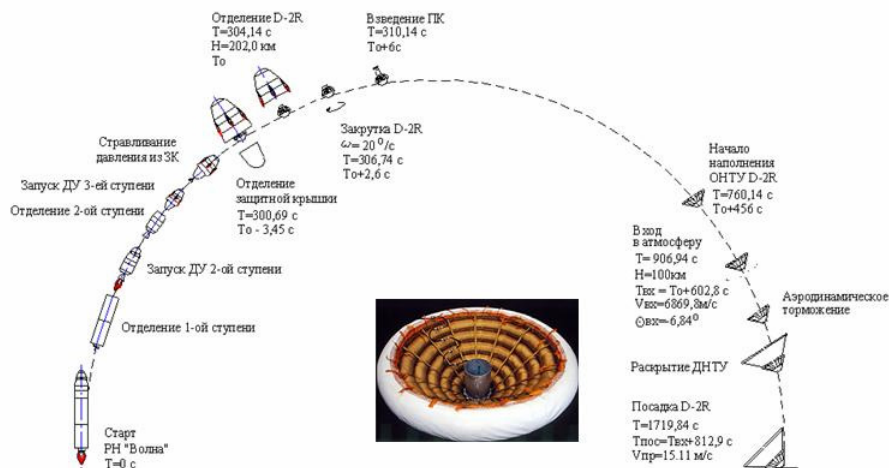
Отделение D-2R
T=304,14 с
H=202,0 км
To

Взведение ПК
T=310,14 с
To+6с

Стравливание давления из ЗК

Закрутка D-2R
$\omega = 20\,^0/c$
T=306,74 с
To+2,6 с

Запуск ДУ 3-ей ступени

Отделение защитной крышки
T=300,69 с
To - 3,45 с

Отделение 2-ой ступени

Начало наполнения ОНТУ D-2R
T=760,14 с
To+456 с

Вход в атмосферу
T= 906,94 с
H=100км
Tвх = To+602,8 с
Vвх=6869,8м/с
Θвх=-6,84⁰

Запуск ДУ 2-ой ступени

Аэродинамическое торможение

Отделение 1-ой ступени

Раскрытие ДНТУ

Посадка D-2R
T=1719,84 с
Tпос=Tвх+812,9 с
Vпр=15.11 м/с

Старт
РН "Волна"
T=0 с